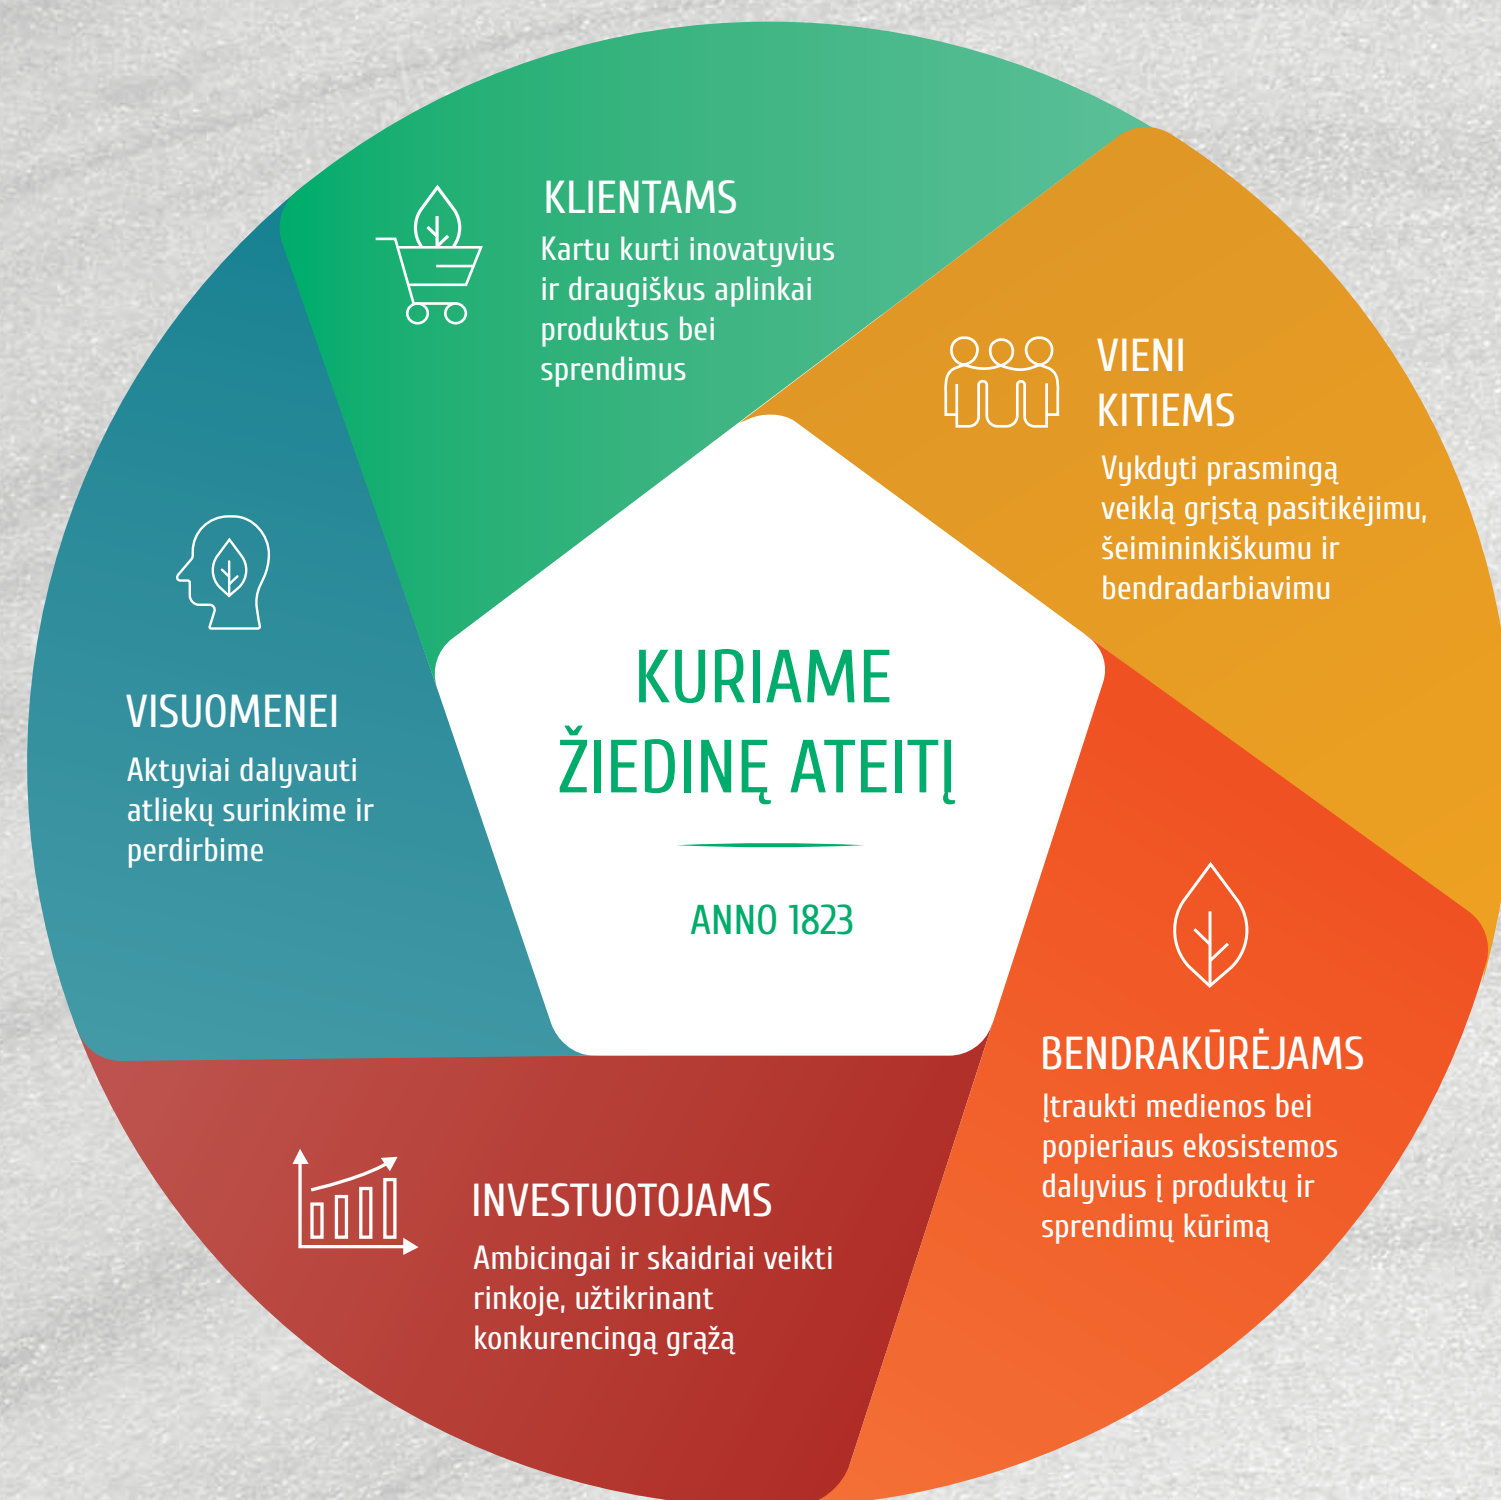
KLIENTAMS
Kartu kurti inovatyvius ir draugiškus aplinkai produktus bei sprendimus

VIENI KITIEMS
Vykdyti prasmingą veiklą grįstą pasitikėjimu, šeimininkiškumu ir bendradarbiavimu

VISUOMENEI
Aktyviai dalyvauti atliekų surinkime ir perdirbime

KURIAME ŽIEDINĘ ATEITĮ

ANNO 1823

BENDRAKŪRĖJAMS
Įtraukti medienos bei popieriaus ekosistemos dalyvius į produktų ir sprendimų kūrimą

INVESTUOTOJAMS
Ambicingai ir skaidriai veikti rinkoje, užtikrinant konkurencingą grąžą